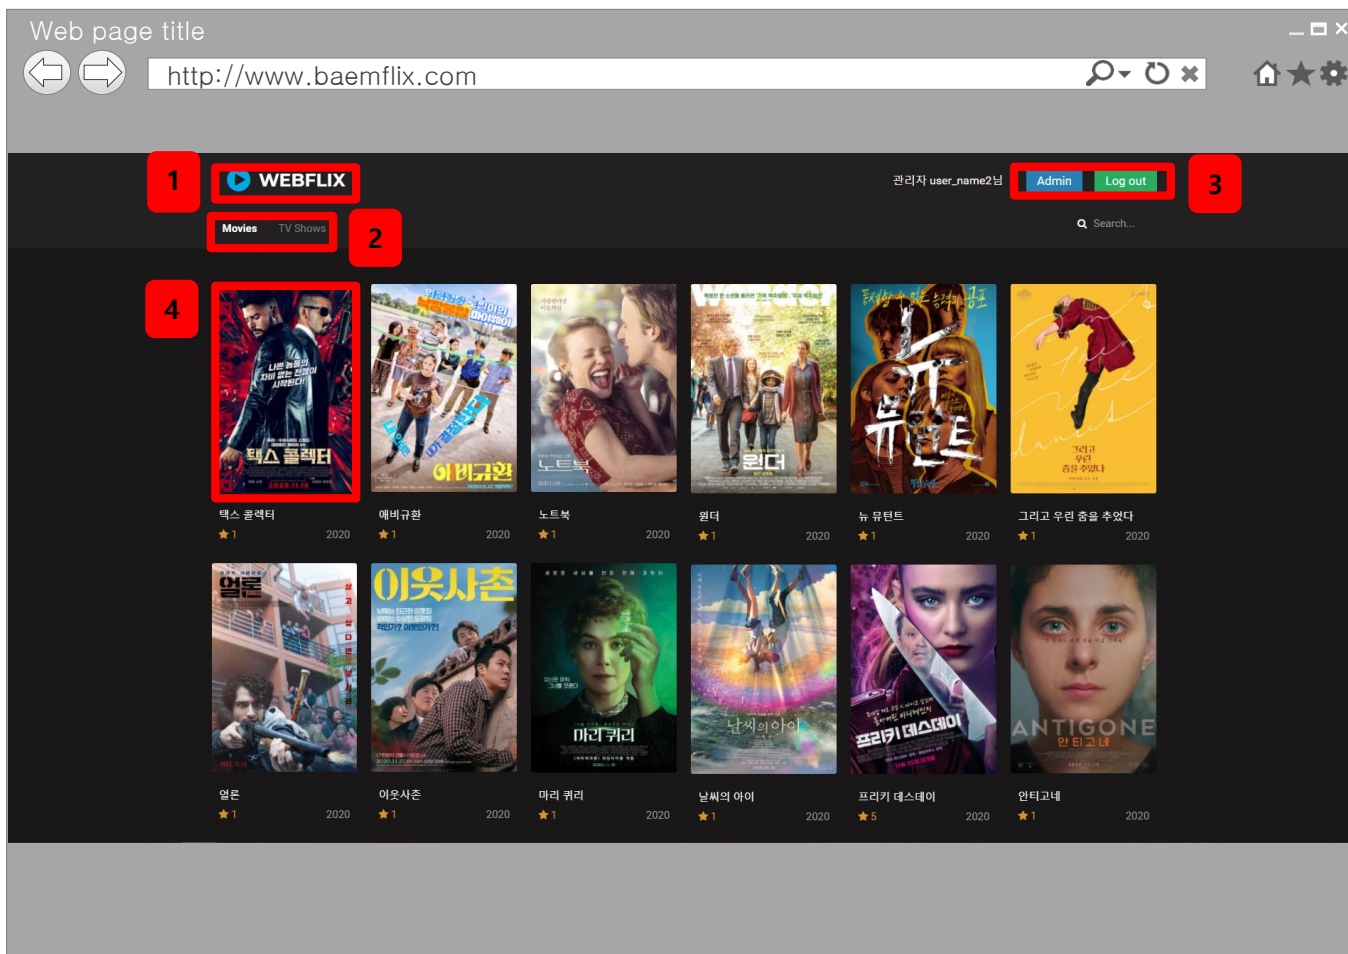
Web page title

http://www.baemflix.com

1 WEBFLIX

Movies TV Shows 2

관리자 user_name2님 Admin Log out 3

Search...

4

택스 콜렉터 ★1 2020

애비규환 ★1 2020

노트북 ★1 2020

원더 ★1 2020

뉴 뮤턴트 ★1 2020

그리고 우린 춤을 추었다 ★1 2020

얼론 ★1 2020

이웃사촌 ★1 2020

마리 퀴리 ★1 2020

날씨의 아이 ★1 2020

프리키 데스데이 ★5 2020

안티고네 ★1 2020